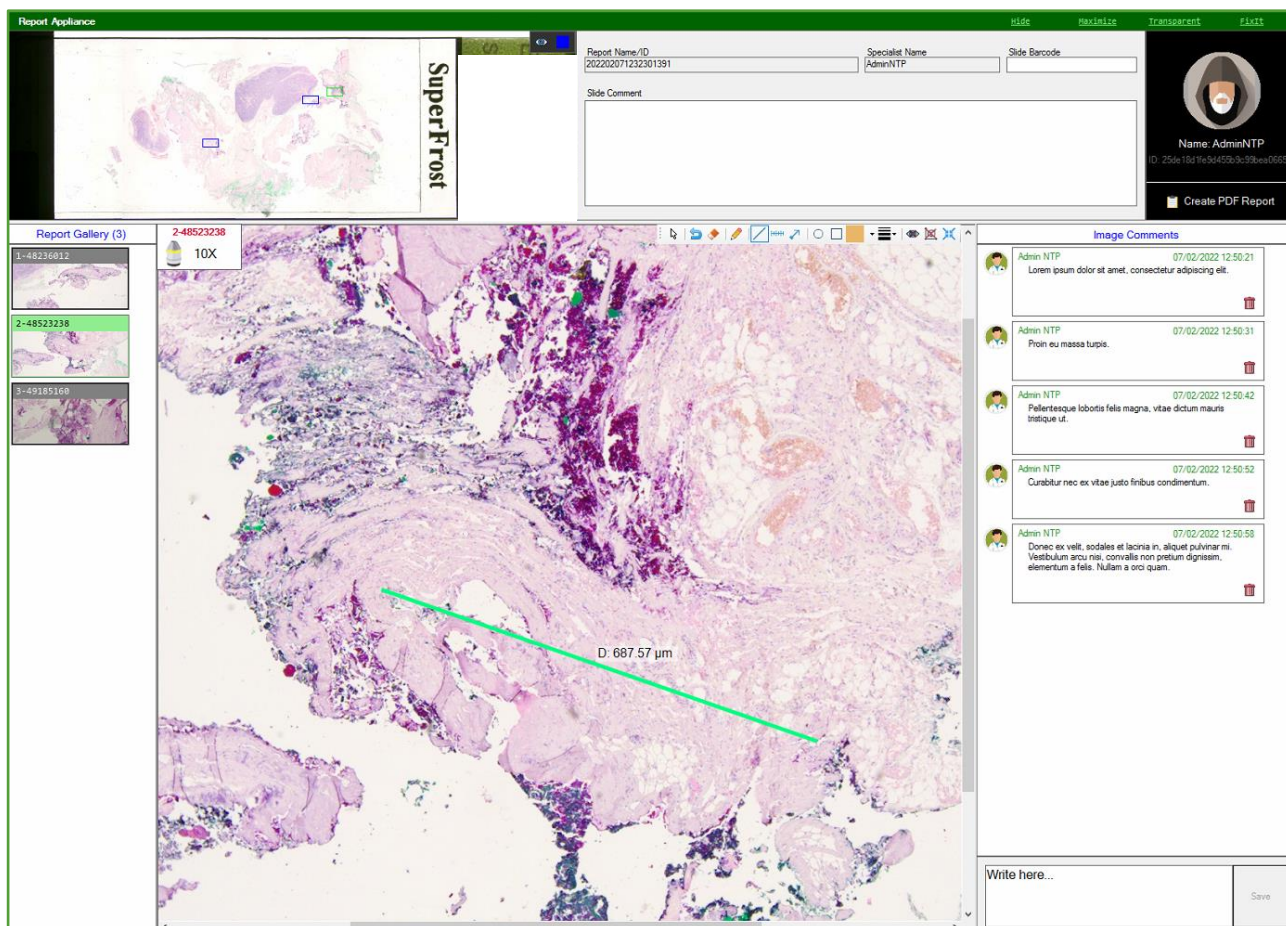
Report Appliance

Hide Maximize Transparent FixIt

SuperFrost

Report Name/ID
202202071232301391

Specialist Name
AdminNTP

Slide Barcode

Slide Comment

Name: AdminNTP
ID: 25de18d1fe9d455b9c99bea0665

Create PDF Report

Report Gallery (3)

1-48236012

2-48523238

3-49185160

2-48523238
10X

D: 687.57 µm

Image Comments

Admin NTP 07/02/2022 12:50:21
Lorem ipsum dolor sit amet, consectetur adipiscing elit.

Admin NTP 07/02/2022 12:50:31
Proin eu massa turpis.

Admin NTP 07/02/2022 12:50:42
Pellentesque lobortis felis magna, vitae dictum mauris tristique ut.

Admin NTP 07/02/2022 12:50:52
Curabitur nec ex vitae justo finibus condimentum.

Admin NTP 07/02/2022 12:50:58
Donec ex velit, sodales et lacinia in, aliquet pulvinar mi. Vestibulum arcu nisi, convallis non pretium dignissim, elementum a felis. Nullam a orci quam.

Write here...

Save